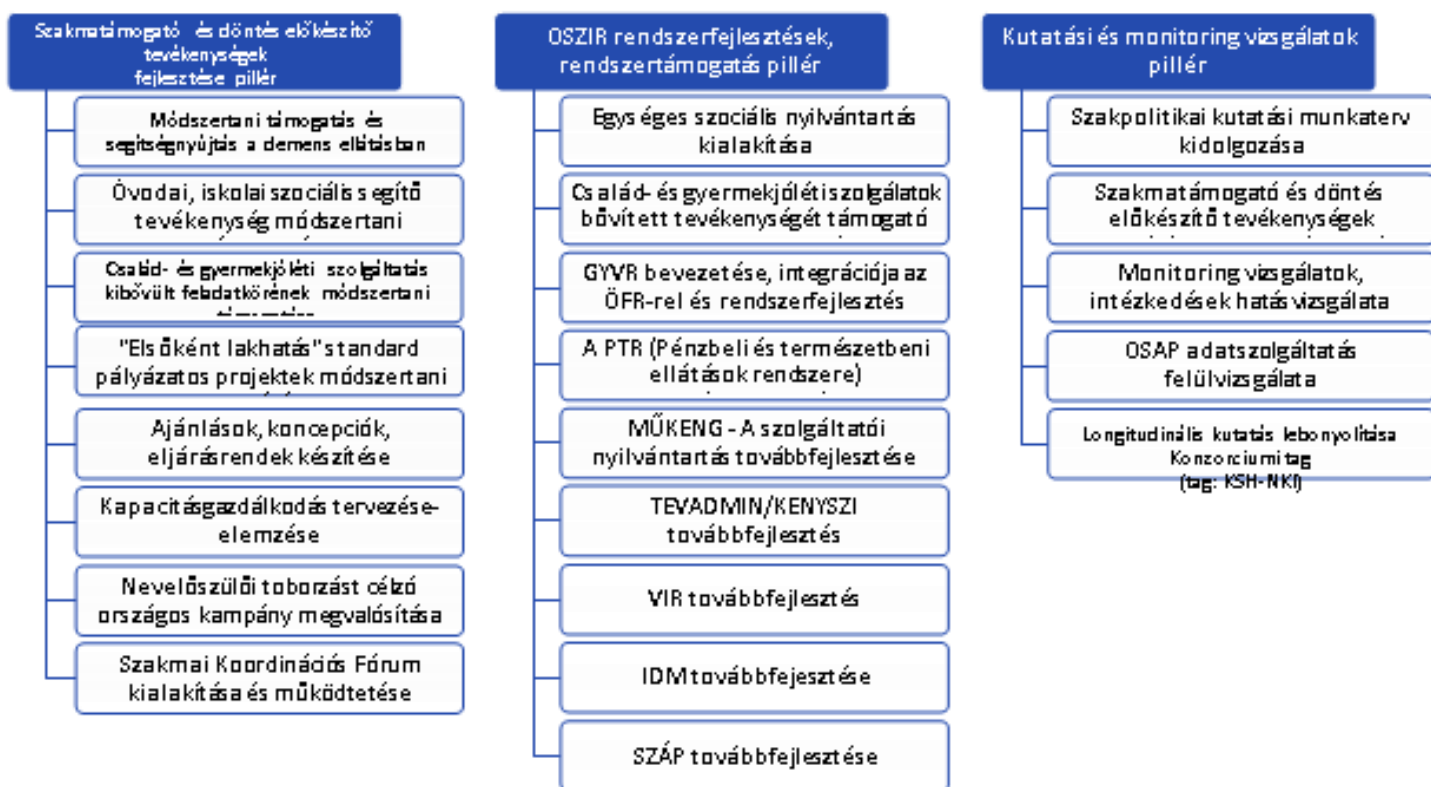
Szakmatámogató és döntés előkészítő tevékenységek fejlesztése pillér

Módszertani támogatás és segítségnyújtás a demens ellátásban

Óvodai, iskolai szociális segítő tevékenység módszertani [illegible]

Család- és gyermekjóléti szolgáltatás kibővült feladatkörének módszertani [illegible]

"Elsőként lakhatás" standard pályázatos projektek módszertani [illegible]

Ajánlások, koncepciók, eljárásrendek készítése

Kapacitásgazdálkodás tervezése-elemzése

Nevelőszülői toborzást célzó országos kampány megvalósítása

Szakmai Koordinációs Fórum kialakítása és működtetése

OSZIR rendszerfejlesztések, rendszertámogatás pillér

Egységes szociális nyilvántartás kialakítása

Család- és gyermekjóléti szolgálatok bővített tevékenységét támogató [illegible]

GYVR bevezetése, integrációja az ÖFR-rel és rendszerfejlesztés

A PTR (Pénzbeli és természetbeni ellátások rendszere) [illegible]

MŰKENG - A szolgáltatói nyilvántartás továbbfejlesztése

TEVADMIN/KENYSZI továbbfejlesztés

VIR továbbfejlesztés

IDM továbbfejesztése

SZÁP továbbfejlesztése

Kutatási és monitoring vizsgálatok pillér

Szakpolitikai kutatási munkaterv kidolgozása

Szakmatámogató és döntés előkészítő tevékenységek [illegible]

Monitoring vizsgálatok, intézkedések hatásvizsgálata

OSAP adatszolgáltatás felülvizsgálata

Longitudinális kutatás lebonyolítása Konzorciumi tag (tag: KSH-NKI)